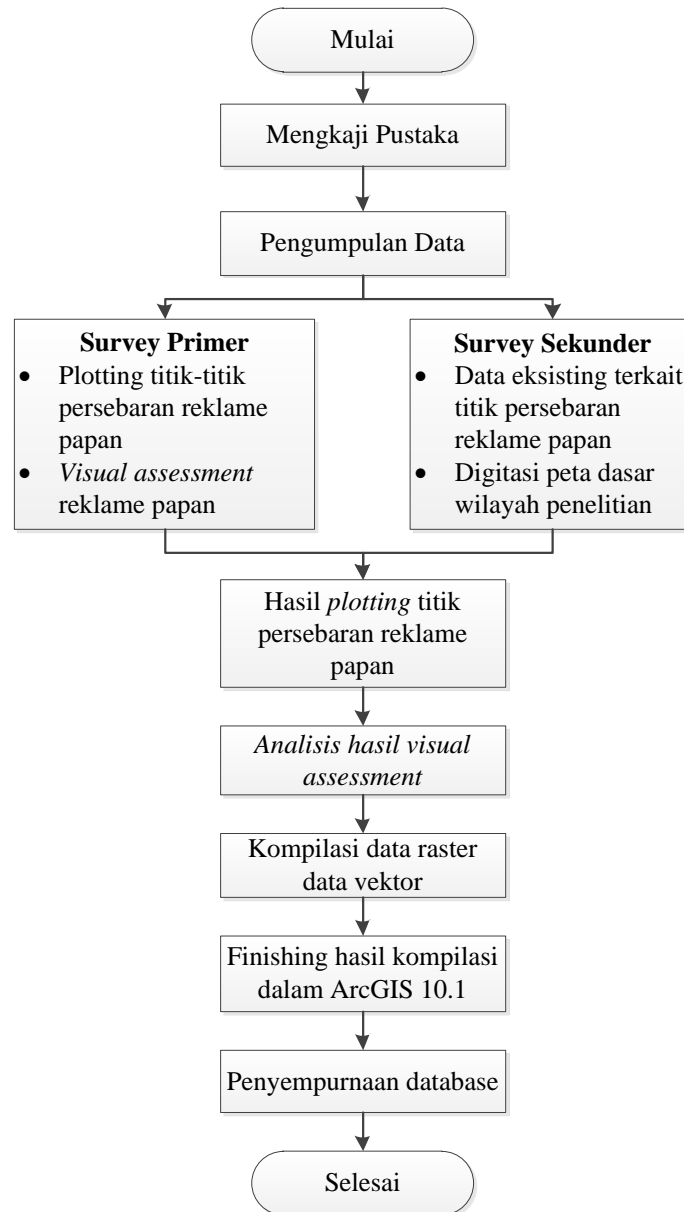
Mulai

Mengkaji Pustaka

Pengumpulan Data

**Survey Primer**
- Plotting titik-titik persebaran reklame papan
- *Visual assessment* reklame papan

**Survey Sekunder**
- Data eksisting terkait titik persebaran reklame papan
- Digitasi peta dasar wilayah penelitian

Hasil *plotting* titik persebaran reklame papan

*Analisis hasil visual assessment*

Kompilasi data raster data vektor

Finishing hasil kompilasi dalam ArcGIS 10.1

Penyempurnaan database

Selesai